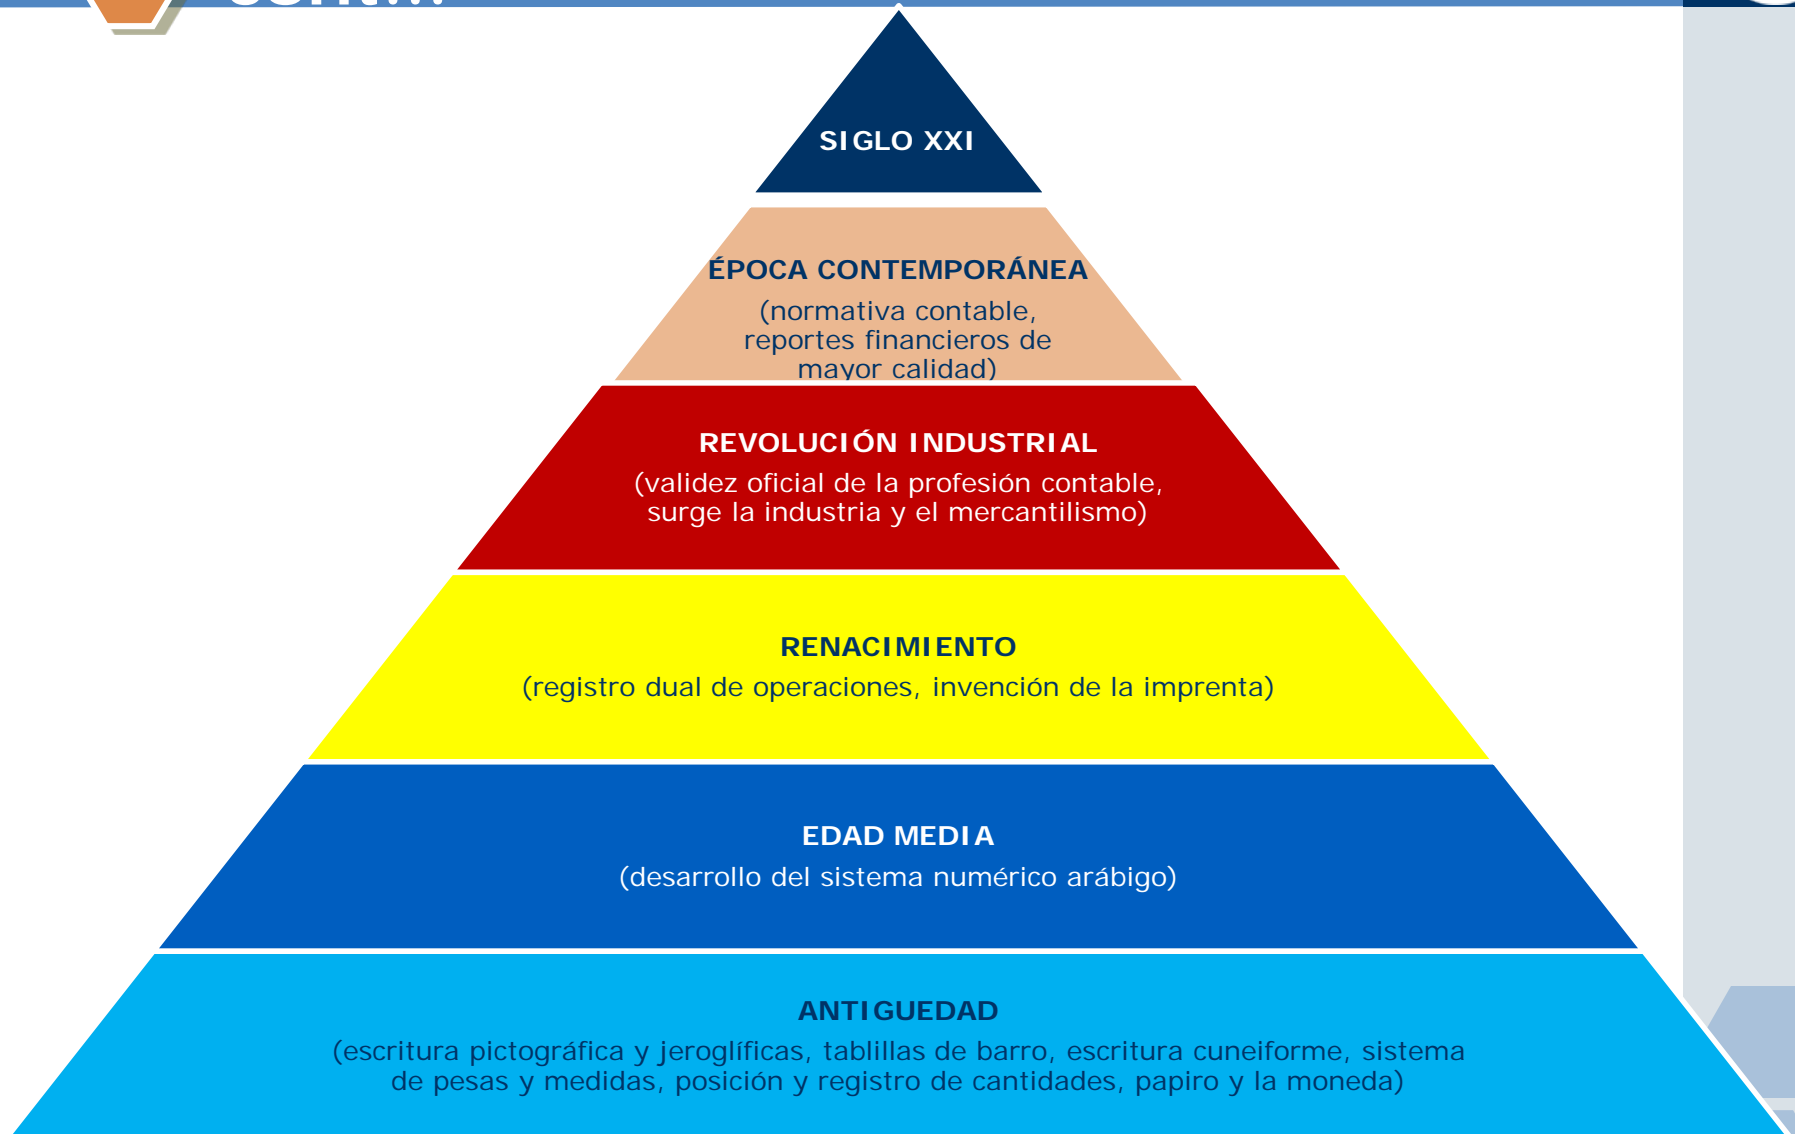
SIGLO XXI

ÉPOCA CONTEMPORÁNEA
(normativa contable, reportes financieros de mayor calidad)

REVOLUCIÓN INDUSTRIAL
(validez oficial de la profesión contable, surge la industria y el mercantilismo)

RENACIMIENTO
(registro dual de operaciones, invención de la imprenta)

EDAD MEDIA
(desarrollo del sistema numérico arábigo)

ANTIGUEDAD
(escritura pictográfica y jeroglíficas, tablillas de barro, escritura cuneiforme, sistema de pesas y medidas, posición y registro de cantidades, papiro y la moneda)